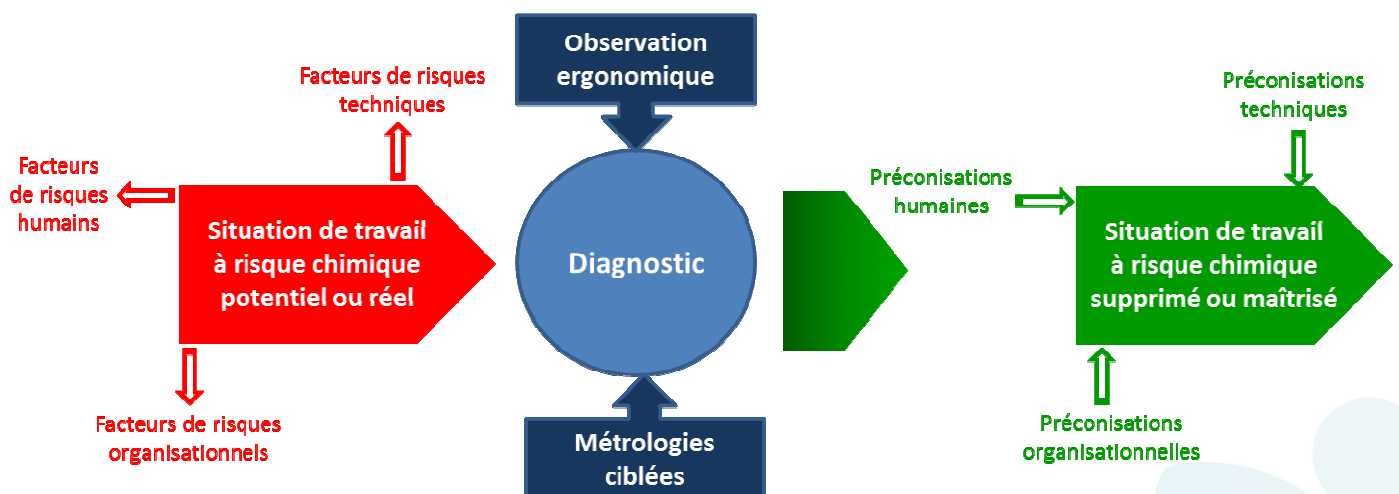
Facteurs de risques techniques

Facteurs de risques humains

Situation de travail à risque chimique potentiel ou réel

Facteurs de risques organisationnels

Observation ergonomique

Diagnostic

Métrologies ciblées

Préconisations humaines

Préconisations techniques

Situation de travail à risque chimique supprimé ou maîtrisé

Préconisations organisationnelles